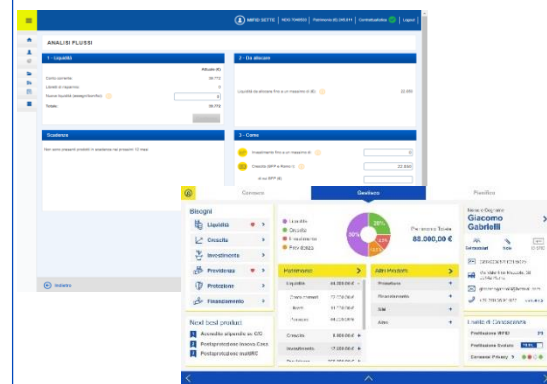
MARIO SETTE | NDG 700001 | Patrimonio 88.000,00 € | Contrattualistica | Logout

ANALISI FLUSSI

1 - Liquidità

Conto corrente
Libretti di risparmio
Nuove liquidità (assegni/bonifici)
Totale

2 - Da allocare

Liquidità da allocare fino a un massimo di (€)

Scadenze

Non sono presenti prodotti in scadenza nei prossimi 12 mesi

3 - Cerca

Investimento fino a un massimo di
Crescita BFP a Rendimento
di cui BFP (€)

Indietro

Conosco | Gestisco | Pianifico

Bisogni
Liquidità
Crescita
Investimento
Previdenza
Protezione
Finanziamento

Liquidità
Crescita
Investimento
Previdenza

Patrimonio Totale
88.000,00 €

Patrimonio
Liquidità
Conto correnti
Libretti
Buoni
Crescita
Investimento

Altri Prodotti
Protezione
Finanziamento
Altri
Altro

Next best product
Accredito stipendio su C/C
Postaprotezione Innova Casa
Postaprotezione multiRC

Nome Cognome
Giacomo
Gabrielli

Livello di Conoscenza
Profilatura MiFID
Profilazione Assicurativa
Consenso Privacy